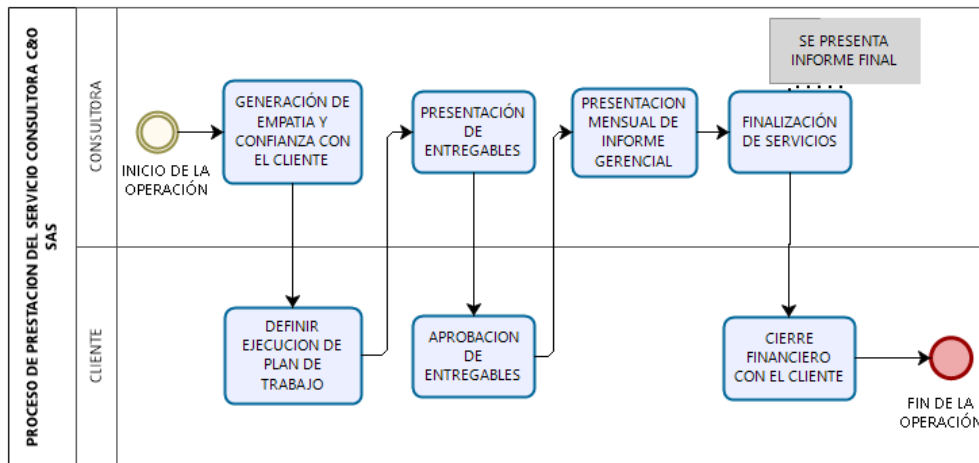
PROCESO DE PRESTACION DEL SERVICIO CONSULTORA C&O SAS

CONSULTORA

CLIENTE

INICIO DE LA OPERACIÓN

GENERACIÓN DE EMPATIA Y CONFIANZA CON EL CLIENTE

PRESENTACIÓN DE ENTREGABLES

PRESENTACION MENSUAL DE INFORME GERENCIAL

FINALIZACIÓN DE SERVICIOS

SE PRESENTA INFORME FINAL

DEFINIR EJECUCION DE PLAN DE TRABAJO

APROBACION DE ENTREGABLES

CIERRE FINANCIERO CON EL CLIENTE

FIN DE LA OPERACIÓN